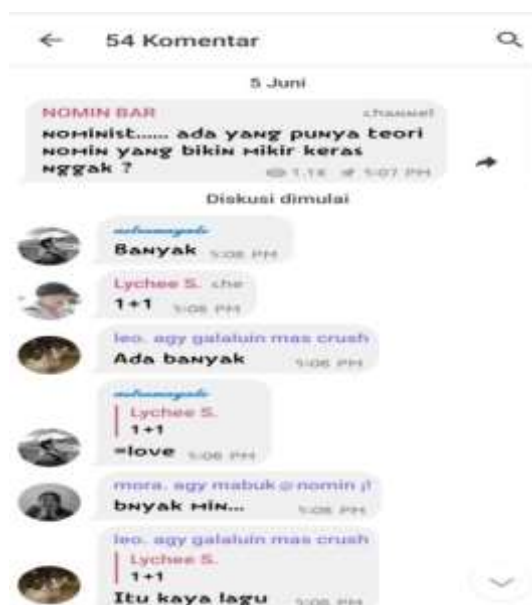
← 54 Komentar

5 Juni

NOMIN BAR channel
NOMINIST...... ada yang punya teori NOMIN yang bikin Mikir keras nggak ?
1.1K 5:07 PM

Diskusi dimulai

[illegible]
Banyak 5:08 PM

Lychee S. she
1+1 5:08 PM

leo. agy galaluin mas crush
Ada banyak 5:08 PM

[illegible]
Lychee S.
1+1
=love 5:08 PM

mora. agy mabuk @nomin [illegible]
bnyak MIN... 5:08 PM

leo. agy galaluin mas crush
Lychee S.
1+1
Itu kaya lagu 5:08 PM